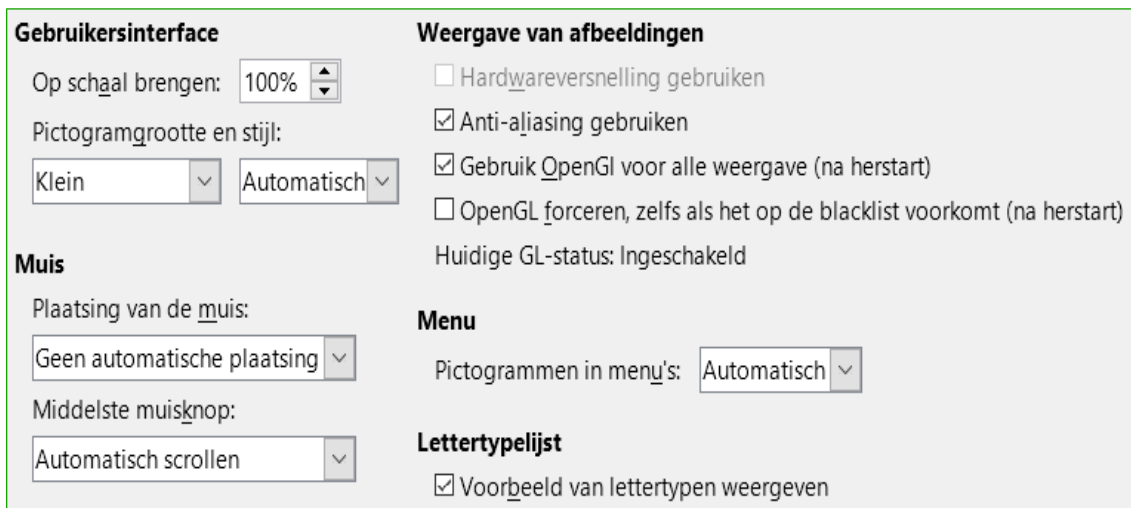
Gebruikersinterface

Op schaal brengen: 100%

Pictogramgrootte en stijl:

Klein

Automatisch

Muis

Plaatsing van de muis:

Geen automatische plaatsing

Middelste muisknop:

Automatisch scrollen

Weergave van afbeeldingen

☐ Hardwareversnelling gebruiken

☑ Anti-aliasing gebruiken

☑ Gebruik OpenGl voor alle weergave (na herstart)

☐ OpenGL forceren, zelfs als het op de blacklist voorkomt (na herstart)

Huidige GL-status: Ingeschakeld

Menu

Pictogrammen in menu's: Automatisch

Lettertypelijst

☑ Voorbeeld van lettertypen weergeven